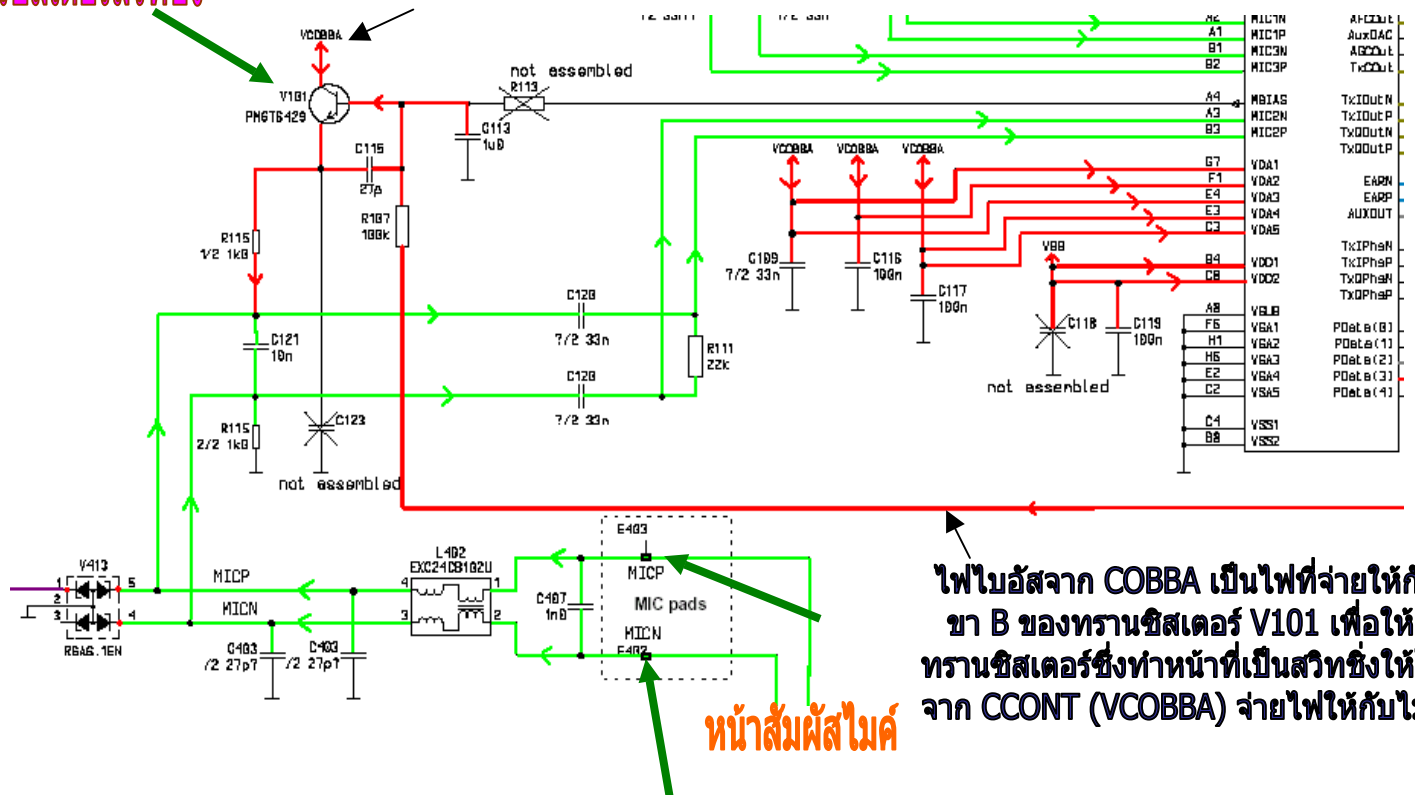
VCOBBA
V101
PNGT6429
not assembled
R113
C113
1u0
C115
27p
R107
100k
R115
1/2 1k0
C121
10n
R115
2/2 1k0
C123
not assembled
C120
7/2 33n
C120
7/2 33n
R111
22k
VCOBBA VCOBBA VCOBBA
C109
7/2 33n
C116
100n
C117
100n
VBB
C118
C119
100n
not assembled
A2 MIC1N
A1 MIC1P
B1 MIC3N
B2 MIC3P
A4 MBIAS
A3 MIC2N
B3 MIC2P
G7 VDA1
F1 VDA2
E4 VDA3
E3 VDA4
C3 VDA5
B4 VDD1
C8 VDD2
A8 VSUB
F6 VSA1
H1 VSA2
H6 VSA3
E2 VSA4
C2 VSA5
C4 VSS1
B8 VSS2
AuxDAC
AGCOut
TxCOut
TxIOutN
TxIOutP
TxQOutN
TxQOutP
EARN
EARP
AUXOUT
TxIPhsN
TxIPhsP
TxQPhsN
TxQPhsP
PData(0)
PData(1)
PData(2)
PData(3)
PData(4)
V413
RSA6.1EN
MICP
MICN
L402
EXC24CB102U
C403
/2 27p1
C403
/2 27p1
C407
1n0
E403
MICP
MIC pads
MICN
E402
ไฟไบอัสจาก COBBA เป็นไฟที่จ่ายให้ก
ขา B ของทรานซิสเตอร์ V101 เพื่อให้
ทรานซิสเตอร์ซึ่งทำหน้าที่เป็นสวิทซ์ให้
จาก CCONT (VCOBBA) จ่ายไฟให้กับไ
หน้าสัมผัสไมค์